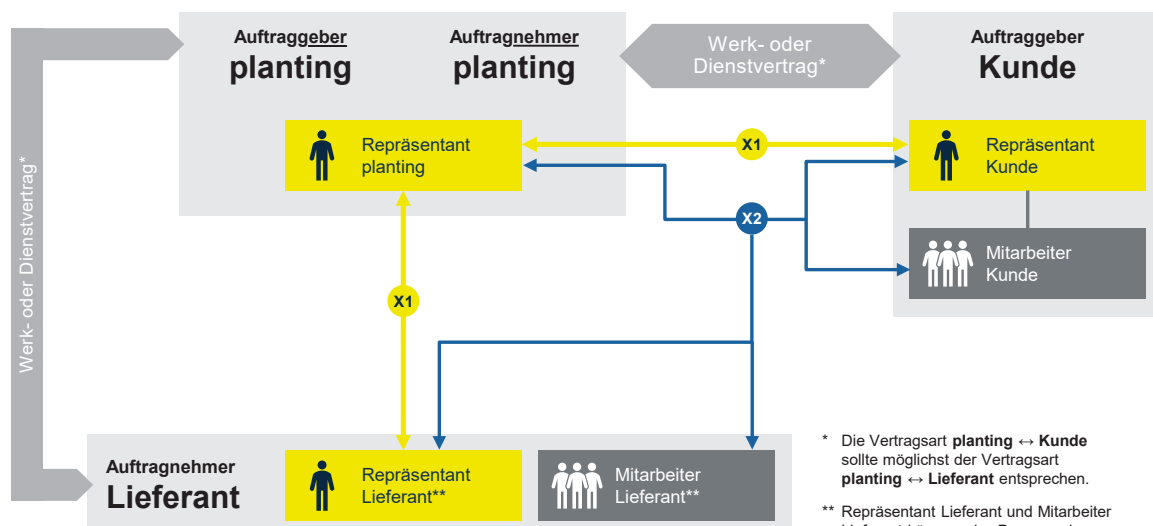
Auftraggeber
planting

Auftragnehmer
planting

Werk- oder Dienstvertrag*

Auftraggeber
Kunde

Repräsentant planting

X1

Repräsentant Kunde

X2

Mitarbeiter Kunde

Werk- oder Dienstvertrag*

X1

Auftragnehmer
Lieferant

Repräsentant Lieferant**

Mitarbeiter Lieferant**

* Die Vertragsart **planting ↔ Kunde** sollte möglichst der Vertragsart **planting ↔ Lieferant** entsprechen.

** Repräsentant Lieferant und Mitarbeiter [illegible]